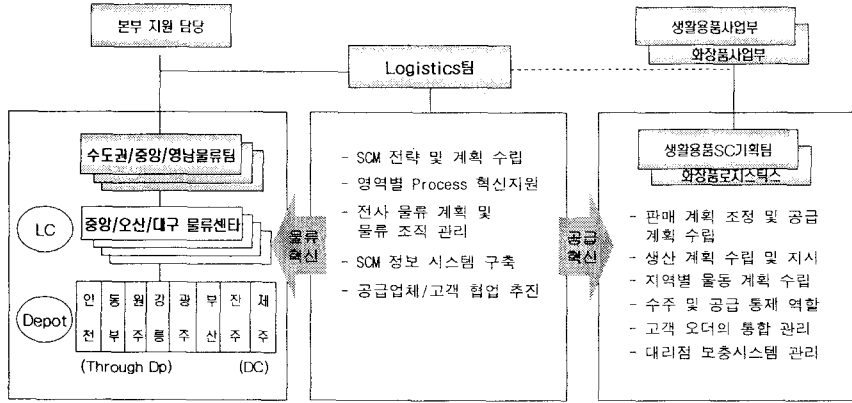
본부 지원 담당

Logistics팀

생활용품사업부

화장품사업부

수도권/중앙/영남물류팀

LC

중앙/오산/대구 물류센타

Depot

| 인천 | 동부 | 원주 | 강릉 | 광주 | 부산 | 진주 | 제주 |
|---|---|---|---|---|---|---|---|

(Through Dp) (DC)

물류 혁신

- SCM 전략 및 계획 수립
- 영역별 Process 혁신지원
- 전사 물류 계획 및 물류 조직 관리
- SCM 정보 시스템 구축
- 공급업체/고객 협업 추진

공급 혁신

생활용품SC기획팀

화장품로지스틱스

- 판매 계획 조정 및 공급 계획 수립
- 생산 계획 수립 및 지시
- 지역별 물동 계획 수립
- 수주 및 공급 통제 역할
- 고객 오더의 통합 관리
- 대리점 보충시스템 관리